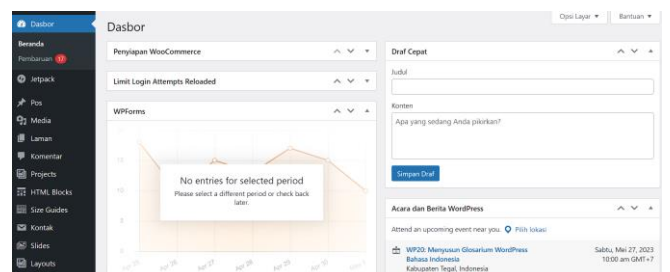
Dasbor
Beranda
Pembaruan 17
Jetpack
Pos
Media
Laman
Komentar
Projects
HTML Blocks
Size Guides
Kontak
Slides
Layouts

Dasbor

Opsi Layar ▾
Bantuan ▾

Penyiapan WooCommerce

Limit Login Attempts Reloaded

WPForms

No entries for selected period
Please select a different period or check back later.

Draf Cepat
Judul
Konten
Apa yang sedang Anda pikirkan?
Simpan Draf

Acara dan Berita WordPress
Attend an upcoming event near you. Pilih lokasi
WP20: Menyusun Glosarium WordPress Bahasa Indonesia
Kabupaten Tegal, Indonesia
Sabtu, Mei 27, 2023
10:00 am GMT+7